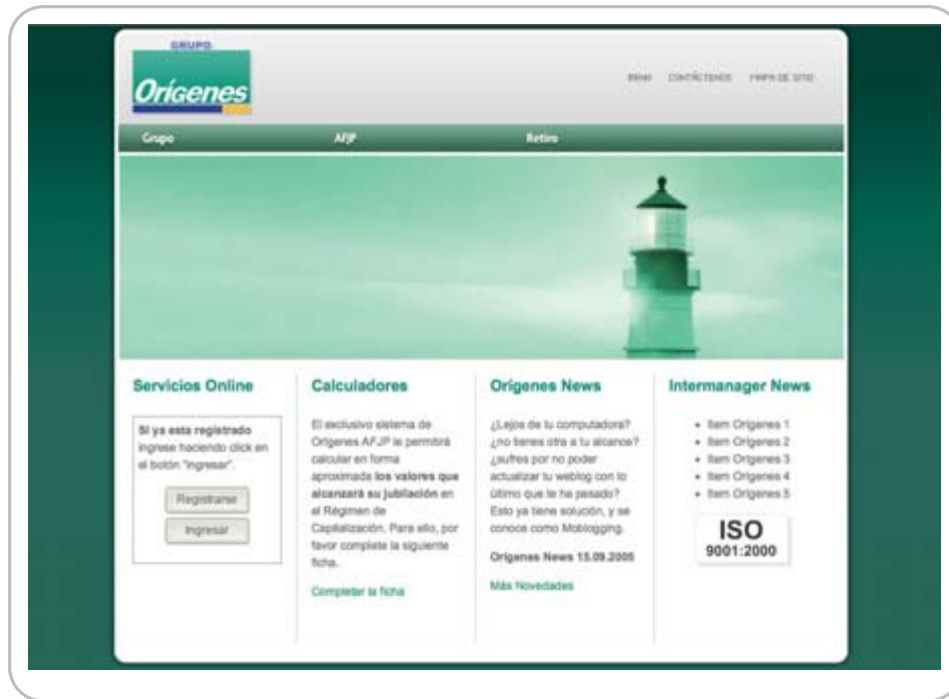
GRUPO
Orígenes

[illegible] CONTÁCTENOS MAPA DE SITIO

Grupo AFJP Retiro

Servicios Online

Si ya esta registrado ingrese haciendo click en el botón "ingresar".

Registrarse
Ingresar

Calculadores

El exclusivo sistema de Orígenes AFJP le permitirá calcular en forma aproximada los valores que alcanzará su jubilación en el Régimen de Capitalización. Para ello, por favor complete la siguiente ficha.

Completar la ficha

Orígenes News

¿Lejos de tu computadora? ¿no tienes otra a tu alcance? ¿sufres por no poder actualizar tu weblog con lo último que te ha pasado? Esto ya tiene solución, y se conoce como Moblogging.

Orígenes News 15.09.2005

Más Novedades

Intermanager News

- Item Orígenes 1
- Item Orígenes 2
- Item Orígenes 3
- Item Orígenes 4
- Item Orígenes 5

ISO
9001:2000